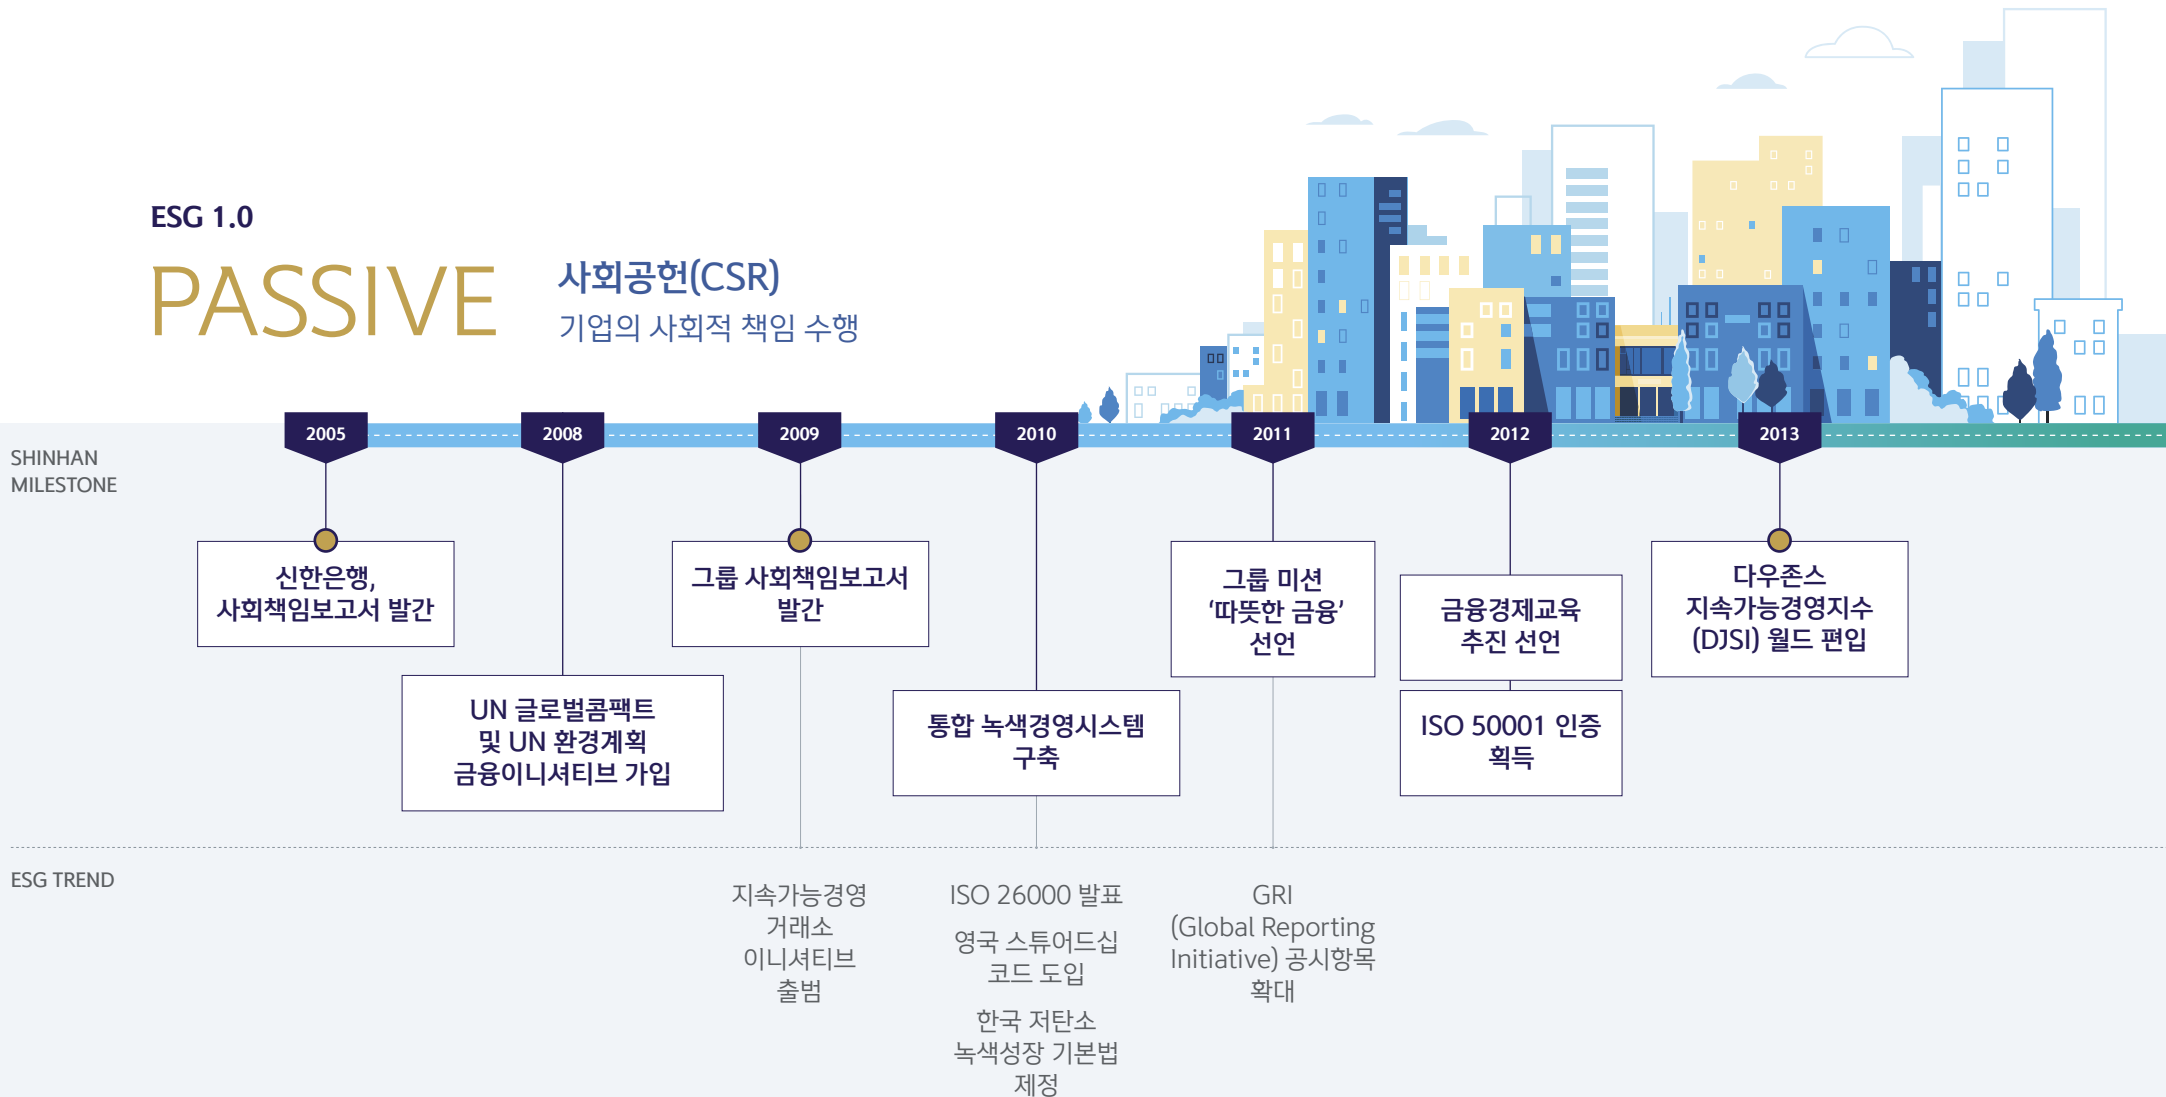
ESG 1.0

PASSIVE

사회공헌(CSR)
기업의 사회적 책임 수행

SHINHAN MILESTONE

2005
신한은행, 사회책임보고서 발간

2008
UN 글로벌콤팩트 및 UN 환경계획 금융이니셔티브 가입

2009
그룹 사회책임보고서 발간

2010
통합 녹색경영시스템 구축

2011
그룹 미션 ‘따뜻한 금융’ 선언

2012
금융경제교육 추진 선언

ISO 50001 인증 획득

2013
다우존스 지속가능경영지수 (DJSI) 월드 편입

ESG TREND

지속가능경영 거래소 이니셔티브 출범

ISO 26000 발표

영국 스튜어드십 코드 도입

한국 저탄소 녹색성장 기본법 제정

GRI (Global Reporting Initiative) 공시항목 확대